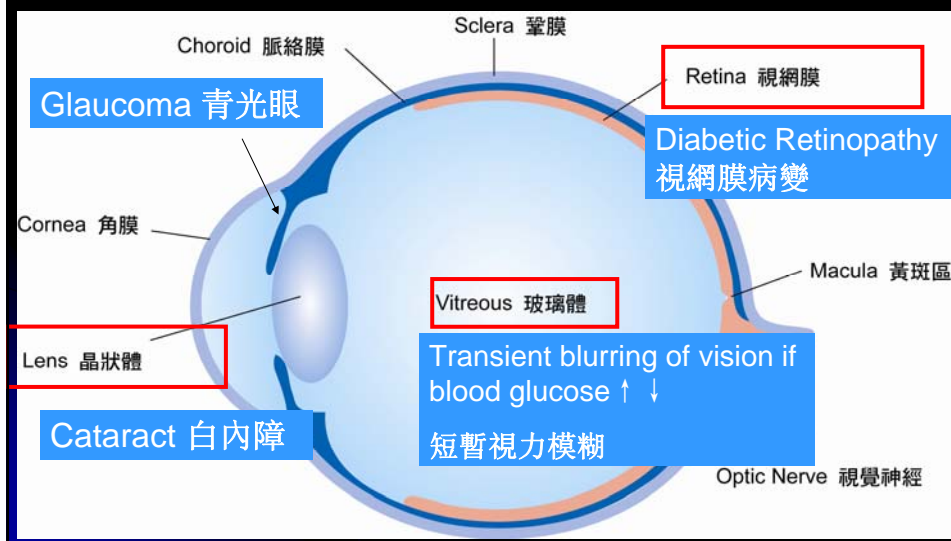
Choroid 脈絡膜

Sclera 鞏膜

Retina 視網膜

Glaucoma 青光眼

Diabetic Retinopathy 視網膜病變

Cornea 角膜

Macula 黃斑區

Vitreous 玻璃體

Lens 晶狀體

Transient blurring of vision if blood glucose ↑ ↓

短暫視力模糊

Cataract 白內障

Optic Nerve 視覺神經